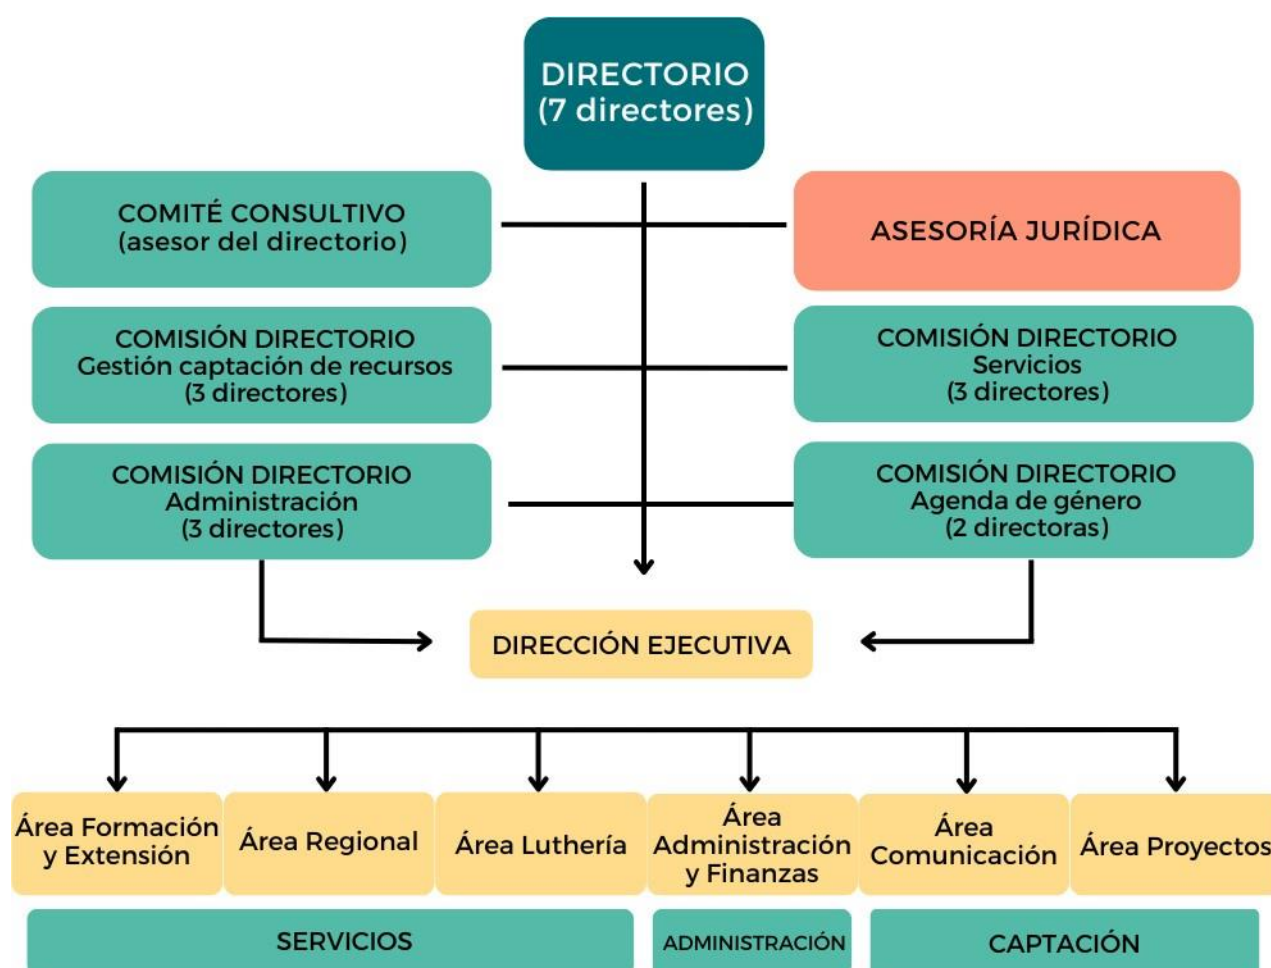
DIRECTORIO
(7 directores)

COMITÉ CONSULTIVO
(asesor del directorio)

ASESORÍA JURÍDICA

COMISIÓN DIRECTORIO
Gestión captación de recursos
(3 directores)

COMISIÓN DIRECTORIO
Servicios
(3 directores)

COMISIÓN DIRECTORIO
Administración
(3 directores)

COMISIÓN DIRECTORIO
Agenda de género
(2 directoras)

DIRECCIÓN EJECUTIVA

Área Formación y Extensión

Área Regional

Área Luthería

Área Administración y Finanzas

Área Comunicación

Área Proyectos

SERVICIOS

ADMINISTRACIÓN

CAPTACIÓN